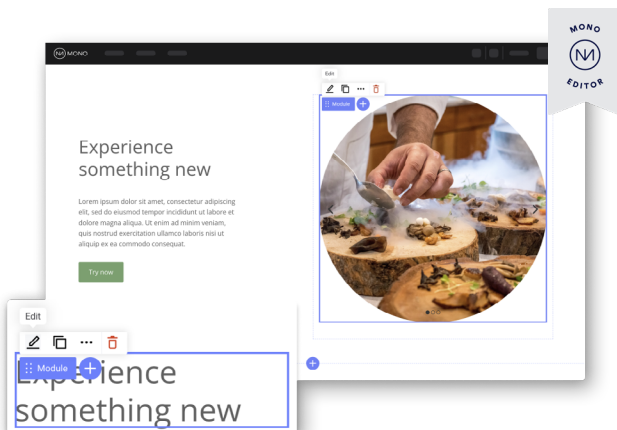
MONO
M
EDITOR

M MONO

Edit
Module

Experience something new

Lorem ipsum dolor sit amet, consectetur adipiscing elit, sed do eiusmod tempor incididunt ut labore et dolore magna aliqua. Ut enim ad minim veniam, quis nostrud exercitation ullamco laboris nisi ut aliquip ex ea commodo consequat.

Try now

Edit
Module
Experience something new